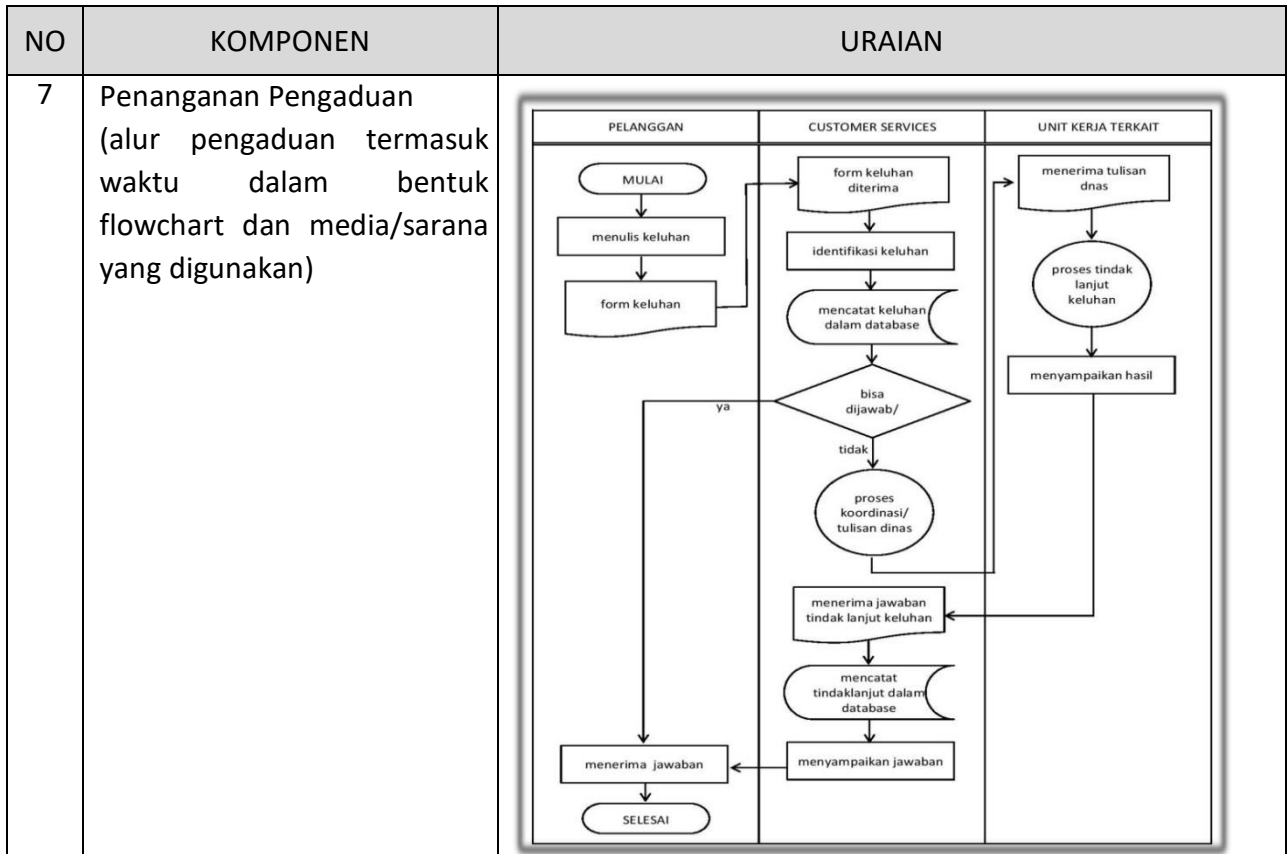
| NO | KOMPONEN | URAIAN |
|---|---|---|
| 7 | Penanganan Pengaduan (alur pengaduan termasuk waktu dalam bentuk flowchart dan media/sarana yang digunakan) | PELANGGAN CUSTOMER SERVICES UNIT KERJA TERKAIT MULAI menulis keluhan form keluhan form keluhan diterima identifikasi keluhan mencatat keluhan dalam database bisa dijawab/ ya tidak proses koordinasi/ tulisan dinas menerima tulisan dnas proses tindak lanjut keluhan menyampaikan hasil menerima jawaban tindak lanjut keluhan mencatat tindaklanjut dalam database menyampaikan jawaban menerima jawaban SELESAI |